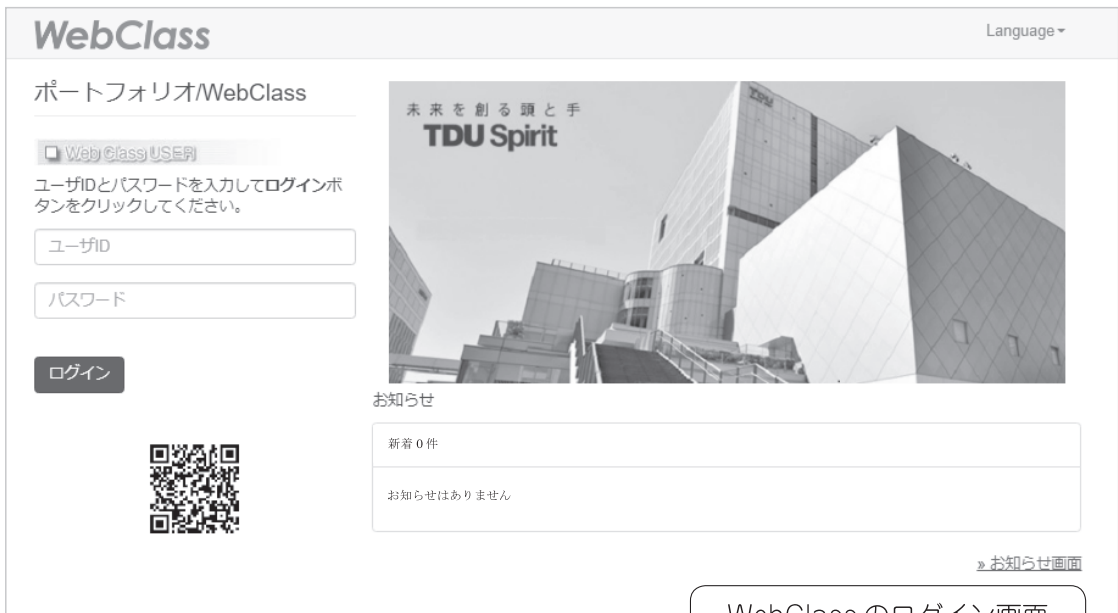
WebClass

Language

ポートフォリオ/WebClass

Web Class USER

ユーザIDとパスワードを入力してログインボタンをクリックしてください。

ユーザID

パスワード

ログイン

未来を創る頭と手
TDU Spirit

TDU

お知らせ

新着 0 件

お知らせはありません

» お知らせ画面

WebClass のログイン画面